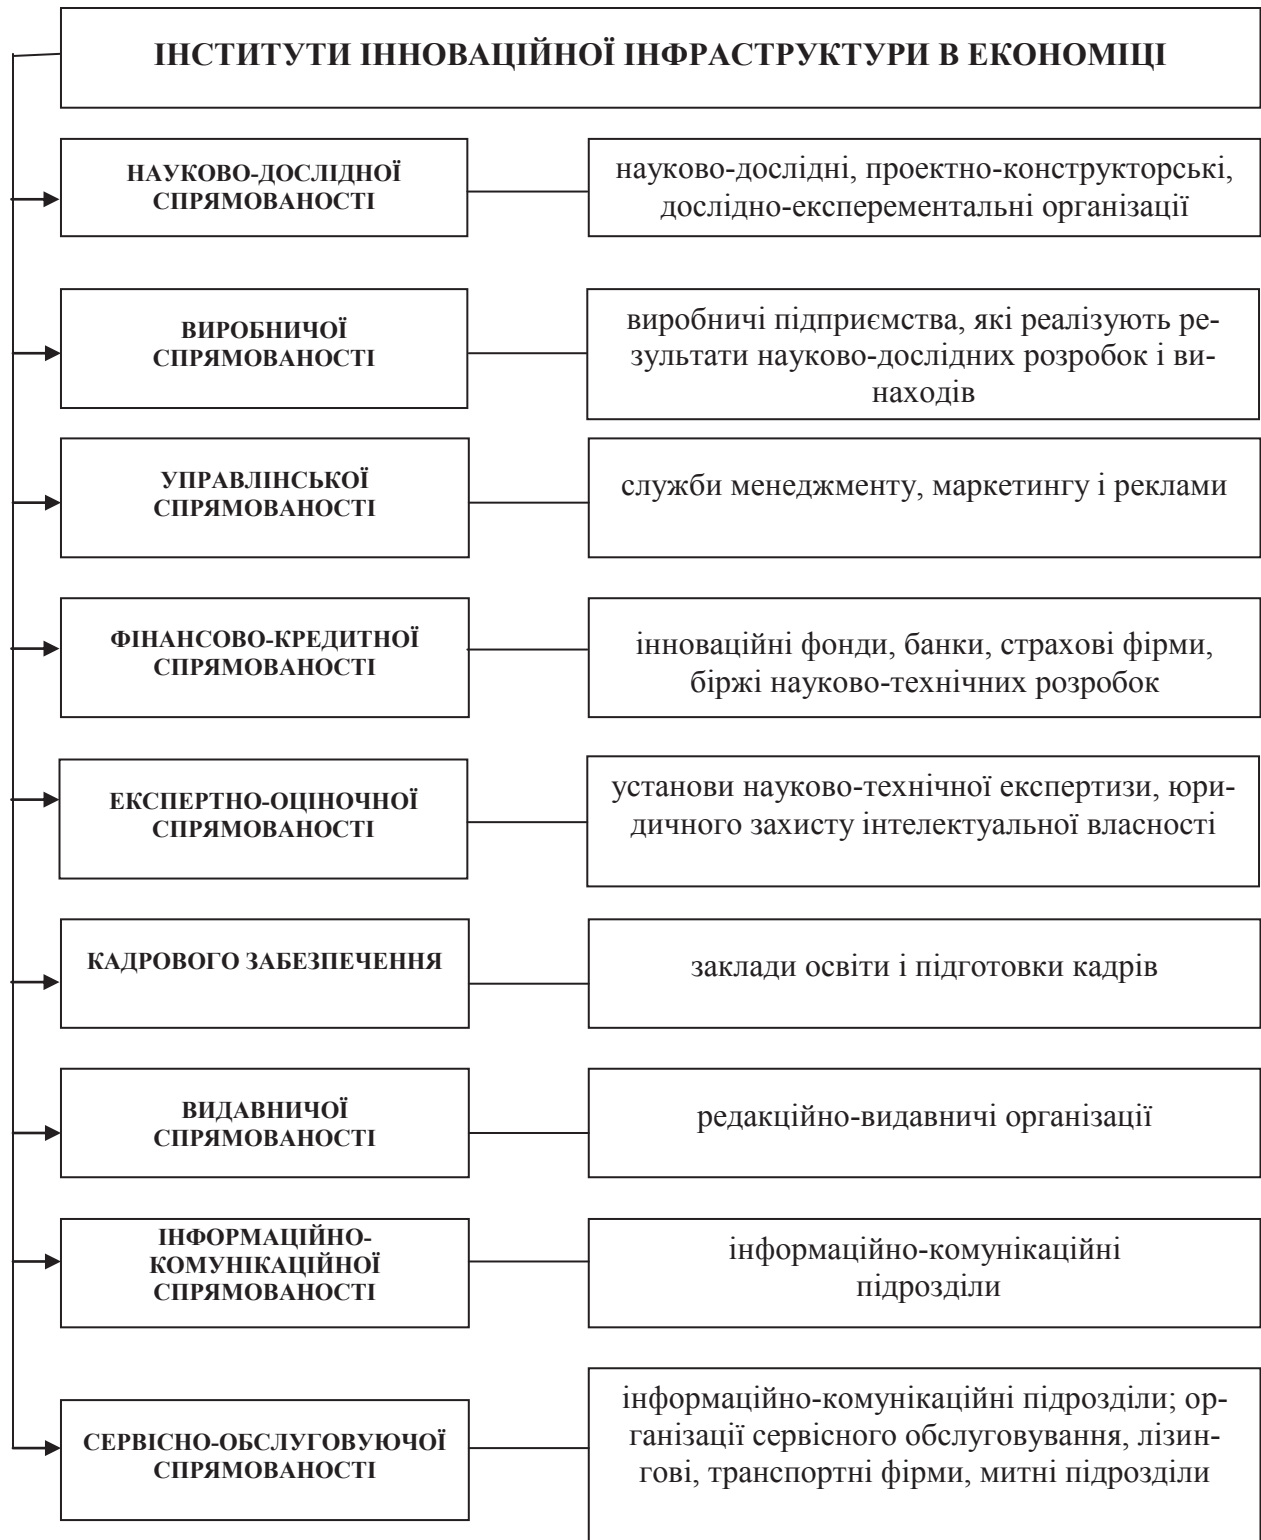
ІНСТИТУТИ ІННОВАЦІЙНОЇ ІНФРАСТРУКТУРИ В ЕКОНОМІЦІ

НАУКОВО-ДОСЛІДНОЇ СПРЯМОВАНОСТІ

науково-дослідні, проектно-конструкторські, дослідно-експерементальні організації

ВИРОБНИЧОЇ СПРЯМОВАНОСТІ

виробничі підприємства, які реалізують результати науково-дослідних розробок і винаходів

УПРАВЛІНСЬКОЇ СПРЯМОВАНОСТІ

служби менеджменту, маркетингу і реклами

ФІНАНСОВО-КРЕДИТНОЇ СПРЯМОВАНОСТІ

інноваційні фонди, банки, страхові фірми, біржі науково-технічних розробок

ЕКСПЕРТНО-ОЦІНОЧНОЇ СПРЯМОВАНОСТІ

установи науково-технічної експертизи, юридичного захисту інтелектуальної власності

КАДРОВОГО ЗАБЕЗПЕЧЕННЯ

заклади освіти і підготовки кадрів

ВИДАВНИЧОЇ СПРЯМОВАНОСТІ

редакційно-видавничі організації

ІНФОРМАЦІЙНО-КОМУНІКАЦІЙНОЇ СПРЯМОВАНОСТІ

інформаційно-комунікаційні підрозділи

СЕРВІСНО-ОБСЛУГОВУЮЧОЇ СПРЯМОВАНОСТІ

інформаційно-комунікаційні підрозділи; організації сервісного обслуговування, лізингові, транспортні фірми, митні підрозділи